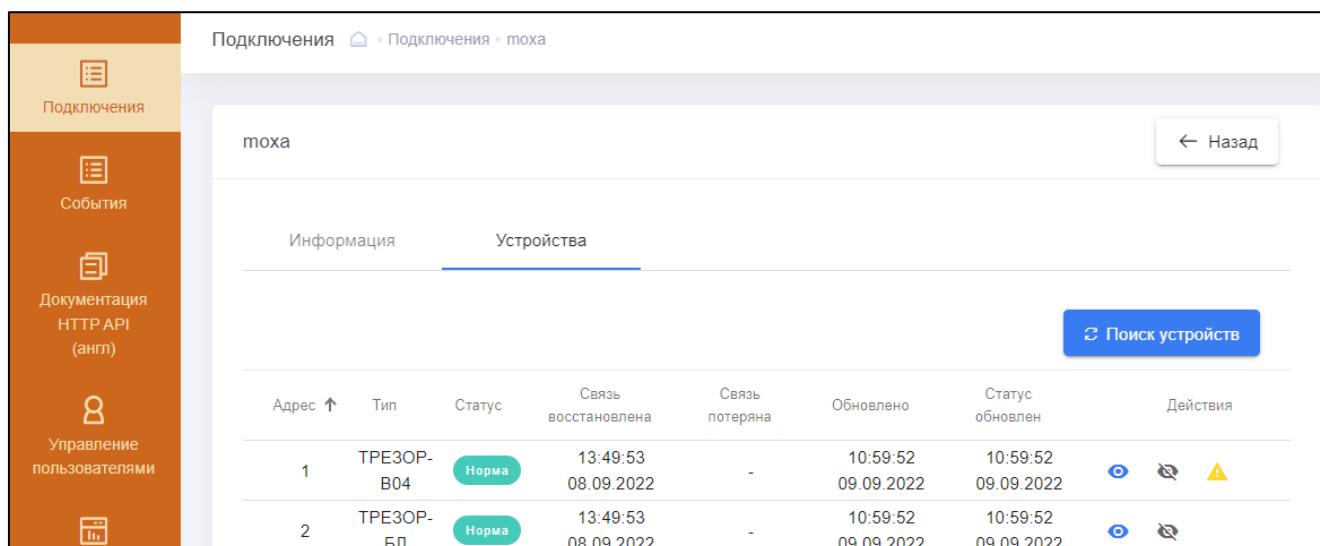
Подключения

События

Документация HTTP API (англ)

Управление пользователями

Подключения • Подключения • moxa

moxa

← Назад

Информация

Устройства

Поиск устройств

| Адрес ↑ | Тип | Статус | Связь восстановлена | Связь потеряна | Обновлено | Статус обновлен | Действия |
|---|---|---|---|---|---|---|---|
| 1 | ТРЕЗОР-B04 | Норма | 13:49:53 08.09.2022 | - | 10:59:52 09.09.2022 | 10:59:52 09.09.2022 | |
| 2 | ТРЕЗОР-БЛ | Норма | 13:49:53 08.09.2022 | - | 10:59:52 09.09.2022 | 10:59:52 09.09.2022 | |